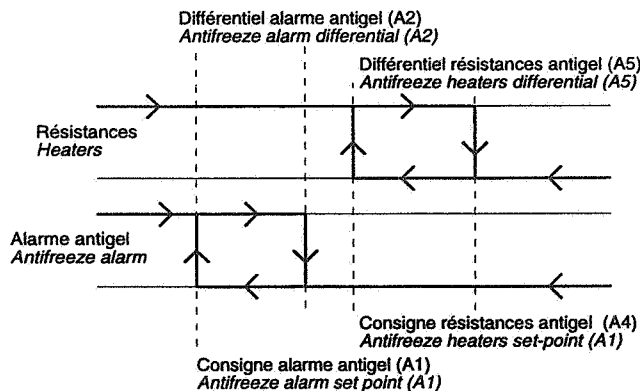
Différentiel alarme antigel (A2)
Antifreeze alarm differential (A2)

Différentiel résistances antigel (A5)
Antifreeze heaters differential (A5)

Résistances
Heaters

Alarme antigel
Antifreeze alarm

Consigne résistances antigel (A4)
Antifreeze heaters set-point (A1)

Consigne alarme antigel (A1)
Antifreeze alarm set point (A1)